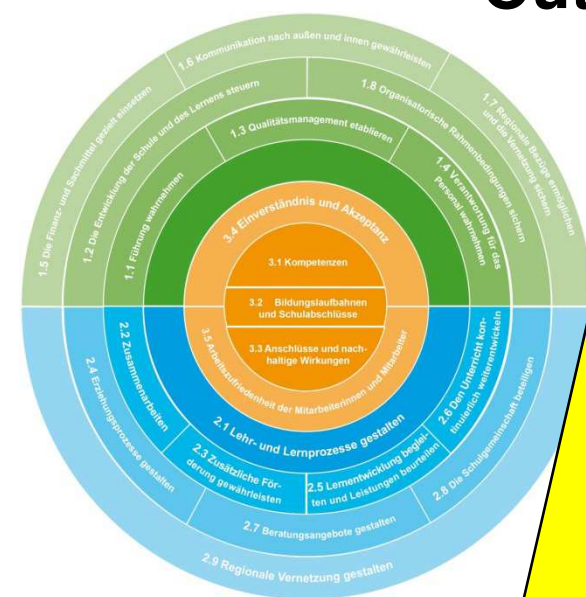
Gut

1.6 Kommunikation nach außen und innen gewährleisten

1.5 Die Finanz- und Sachmittel gezielt einsetzen

1.2 Die Entwicklung der Schule und des Lernens steuern

1.3 Qualitätsmanagement etablieren

1.8 Organisatorische Rahmenbedingungen sichern

1.7 Regionale Bezüge ermöglichen und die Vernetzung sichern

1.1 Führung wahrnehmen

1.4 Verantwortung für das Personal wahrnehmen

3.4 Einverständnis und Akzeptanz

3.1 Kompetenzen

3.2 Bildungslaufbahnen und Schulabschlüsse

3.3 Anschlüsse und nachhaltige Wirkungen

3.5 Arbeitszufriedenheit der Mitarbeiterinnen und Mitarbeiter

2.2 Zusammenarbeiten

2.4 Erziehungsprozesse gestalten

2.1 Lehr- und Lernprozesse gestalten

2.6 Den Unterricht kontinuierlich weiterentwickeln

2.8 Die Schulgemeinschaft beteiligen

2.3 Zusätzliche Förderung gewährleisten

2.5 Lernentwicklung begleiten und Leistungen beurteilen

2.7 Beratungsangebote gestalten

2.9 Regionale Vernetzung gestalten